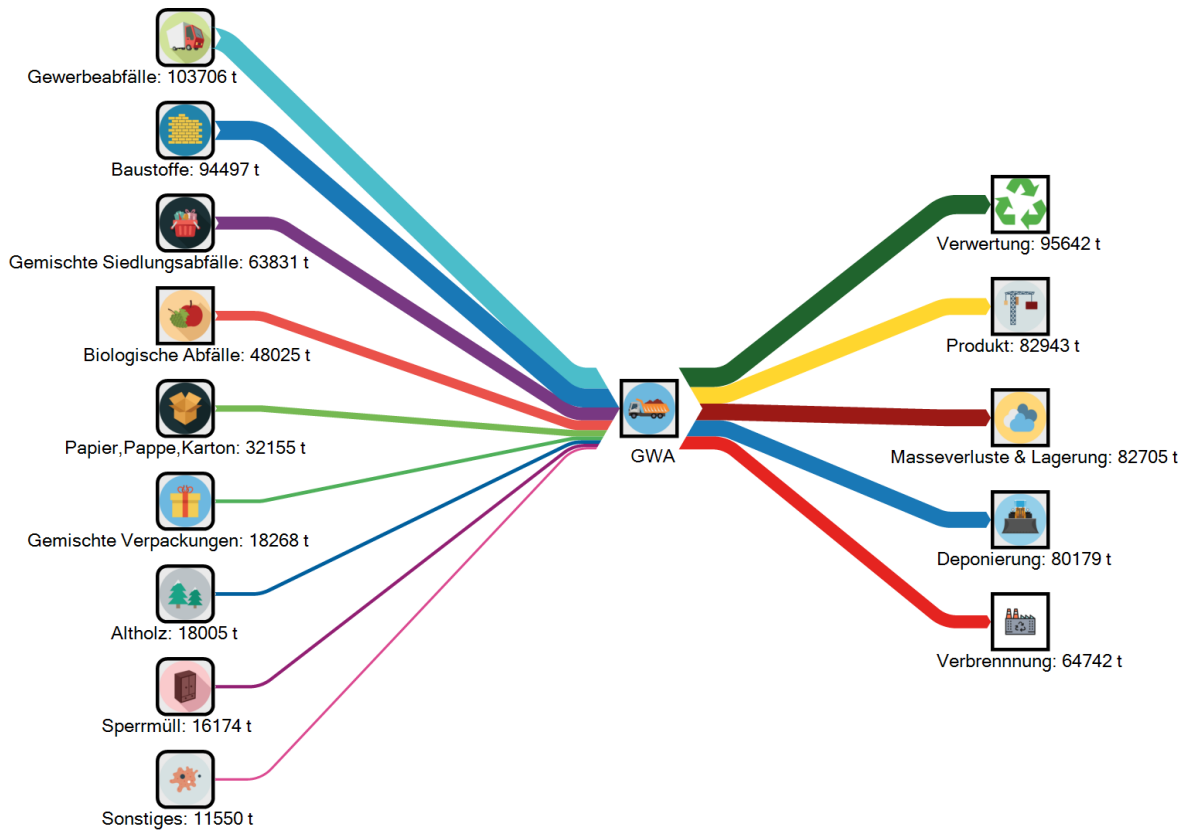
Gewerbeabfälle: 103706 t

Baustoffe: 94497 t

Gemischte Siedlungsabfälle: 63831 t

Biologische Abfälle: 48025 t

Papier,Pappe,Karton: 32155 t

Gemischte Verpackungen: 18268 t

Altholz: 18005 t

Sperrmüll: 16174 t

Sonstiges: 11550 t

GWA

Verwertung: 95642 t

Produkt: 82943 t

Masseverluste & Lagerung: 82705 t

Deponierung: 80179 t

Verbrennnung: 64742 t